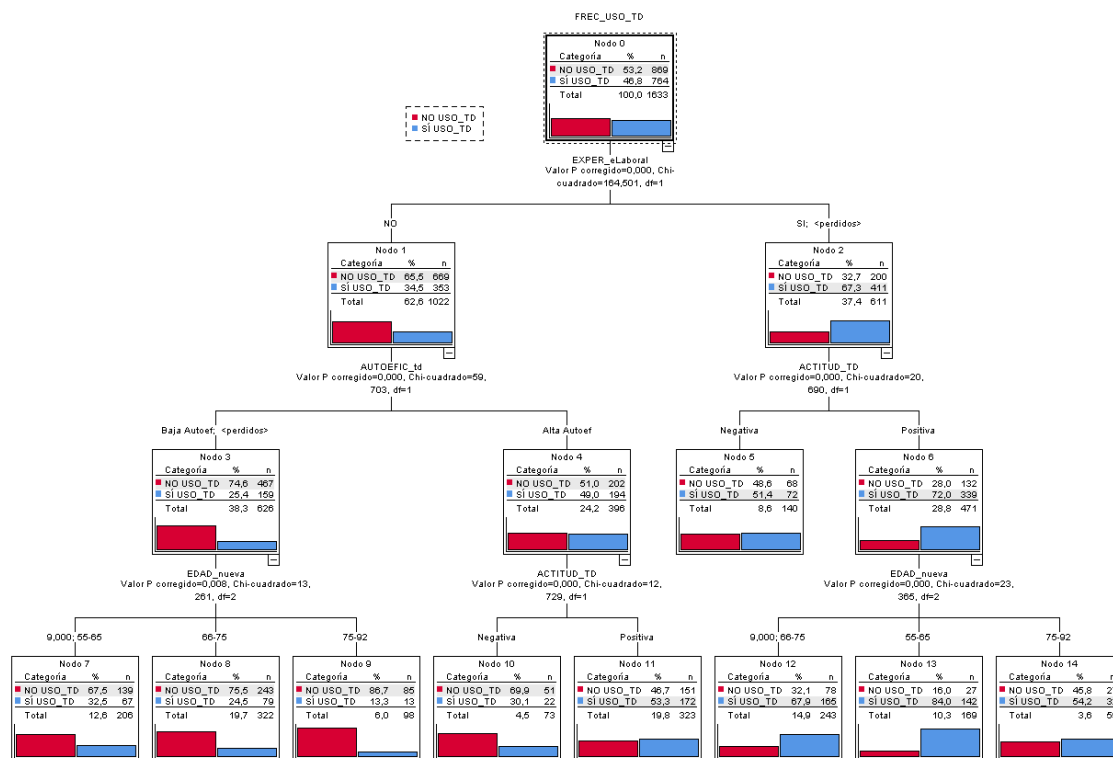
FREC_USO_TD

Nodo 0
| Categoría | % | n |
|---|---|---|
| NO USO_TD | 53,2 | 869 |
| SÍ USO_TD | 46,8 | 764 |
| Total | 100,0 | 1633 |

NO USO_TD
SÍ USO_TD

EXPER_eLaboral
Valor P corregido=0,000, Chi-cuadrado=164,501, df=1

NO

Nodo 1
| Categoría | % | n |
|---|---|---|
| NO USO_TD | 65,5 | 669 |
| SÍ USO_TD | 34,5 | 353 |
| Total | 62,6 | 1022 |

SI; <perdidos>

Nodo 2
| Categoría | % | n |
|---|---|---|
| NO USO_TD | 32,7 | 200 |
| SÍ USO_TD | 67,3 | 411 |
| Total | 37,4 | 611 |

AUTOEFIC_td
Valor P corregido=0,000, Chi-cuadrado=59,703, df=1

ACTITUD_TD
Valor P corregido=0,000, Chi-cuadrado=20,690, df=1

Baja Autoef; <perdidos>

Nodo 3
| Categoría | % | n |
|---|---|---|
| NO USO_TD | 74,6 | 467 |
| SÍ USO_TD | 25,4 | 159 |
| Total | 38,3 | 626 |

Alta Autoef

Nodo 4
| Categoría | % | n |
|---|---|---|
| NO USO_TD | 51,0 | 202 |
| SÍ USO_TD | 49,0 | 194 |
| Total | 24,2 | 396 |

Negativa

Nodo 5
| Categoría | % | n |
|---|---|---|
| NO USO_TD | 48,6 | 68 |
| SÍ USO_TD | 51,4 | 72 |
| Total | 8,6 | 140 |

Positiva

Nodo 6
| Categoría | % | n |
|---|---|---|
| NO USO_TD | 28,0 | 132 |
| SÍ USO_TD | 72,0 | 339 |
| Total | 28,8 | 471 |

EDAD_nueva
Valor P corregido=0,008, Chi-cuadrado=13,261, df=2

ACTITUD_TD
Valor P corregido=0,000, Chi-cuadrado=12,729, df=1

EDAD_nueva
Valor P corregido=0,000, Chi-cuadrado=23,365, df=2

9,000; 55-65

Nodo 7
| Categoría | % | n |
|---|---|---|
| NO USO_TD | 67,5 | 139 |
| SÍ USO_TD | 32,5 | 67 |
| Total | 12,6 | 206 |

66-75

Nodo 8
| Categoría | % | n |
|---|---|---|
| NO USO_TD | 75,5 | 243 |
| SÍ USO_TD | 24,5 | 79 |
| Total | 19,7 | 322 |

75-92

Nodo 9
| Categoría | % | n |
|---|---|---|
| NO USO_TD | 86,7 | 85 |
| SÍ USO_TD | 13,3 | 13 |
| Total | 6,0 | 98 |

Negativa

Nodo 10
| Categoría | % | n |
|---|---|---|
| NO USO_TD | 69,9 | 51 |
| SÍ USO_TD | 30,1 | 22 |
| Total | 4,5 | 73 |

Positiva

Nodo 11
| Categoría | % | n |
|---|---|---|
| NO USO_TD | 46,7 | 151 |
| SÍ USO_TD | 53,3 | 172 |
| Total | 19,8 | 323 |

9,000; 66-75

Nodo 12
| Categoría | % | n |
|---|---|---|
| NO USO_TD | 32,1 | 78 |
| SÍ USO_TD | 67,9 | 165 |
| Total | 14,9 | 243 |

55-65

Nodo 13
| Categoría | % | n |
|---|---|---|
| NO USO_TD | 16,0 | 27 |
| SÍ USO_TD | 84,0 | 142 |
| Total | 10,3 | 169 |

75-92

Nodo 14
| Categoría | % | n |
|---|---|---|
| NO USO_TD | 45,8 | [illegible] |
| SÍ USO_TD | 54,2 | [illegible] |
| Total | 3,6 | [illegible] |